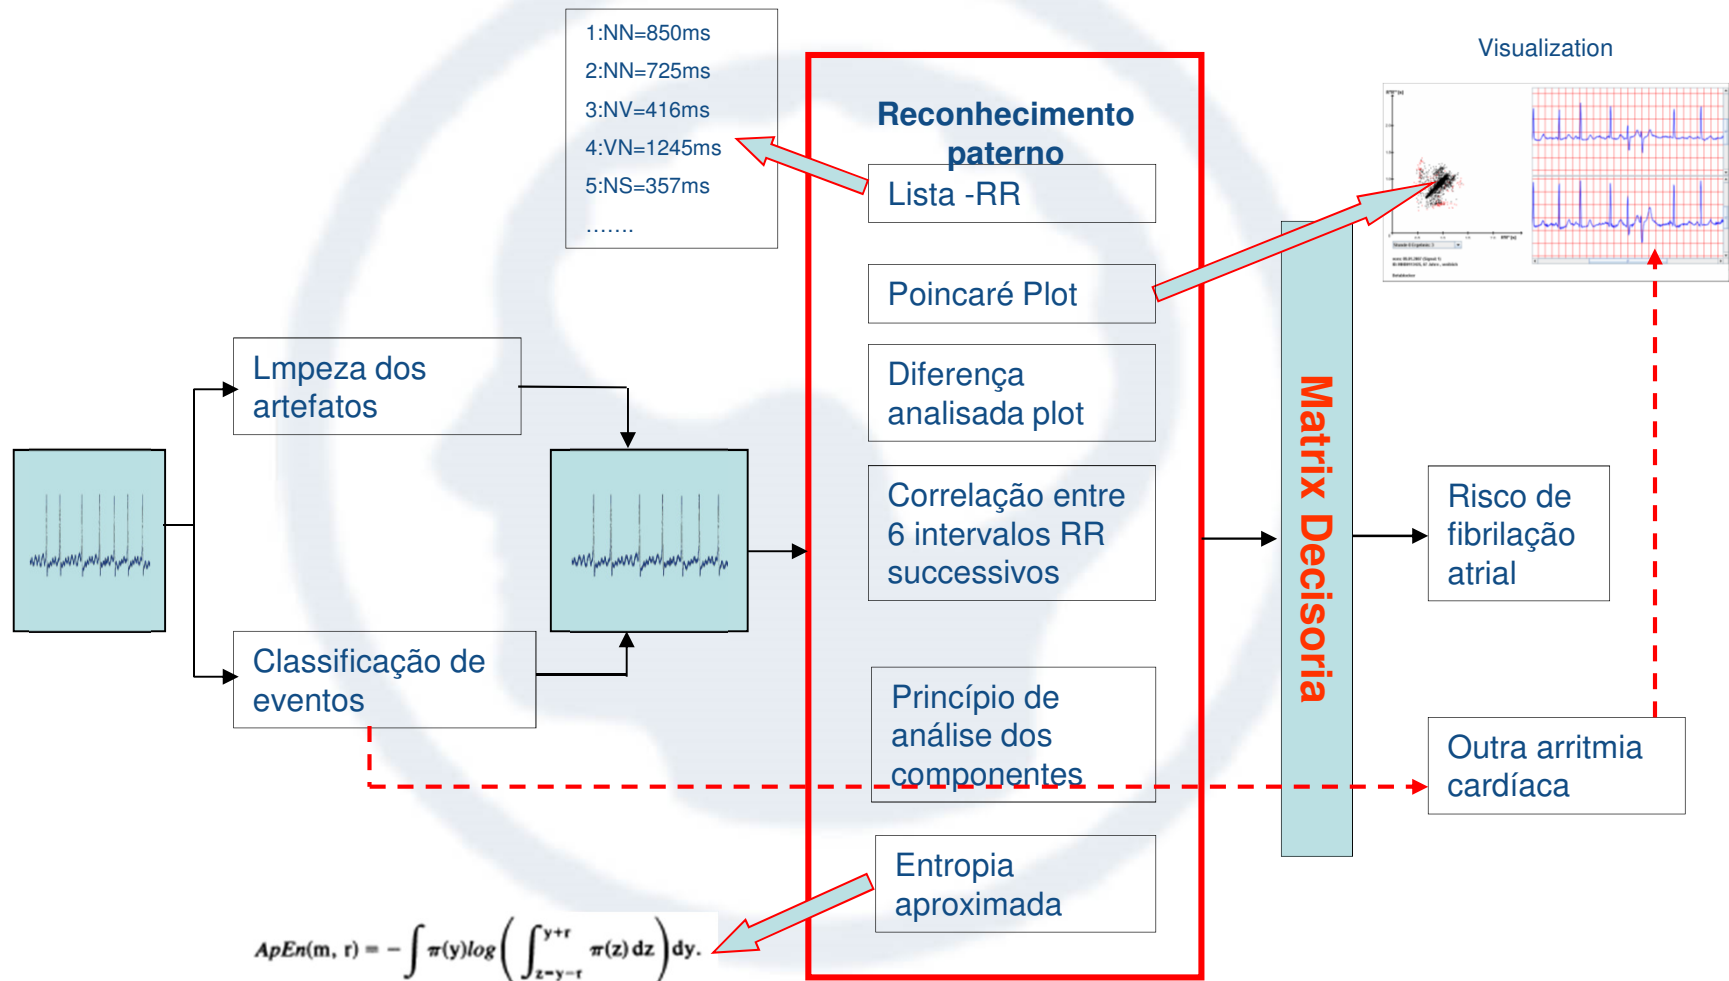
1:NN=850ms
2:NN=725ms
3:NV=416ms
4:VN=1245ms
5:NS=357ms
.......

Reconhecimento paterno

Lista -RR

Poincaré Plot

Diferença analisada plot

Correlação entre 6 intervalos RR successivos

Princípio de análise dos componentes

Entropia aproximada

Visualization

Lmpeza dos artefatos

Classificação de eventos

Matrix Decisoria

Risco de fibrilação atrial

Outra arritmia cardíaca

$ApEn(m, r) = -\int \pi(y) log\left(\int_{z=y-r}^{y+r} \pi(z)\,dz\right)dy.$